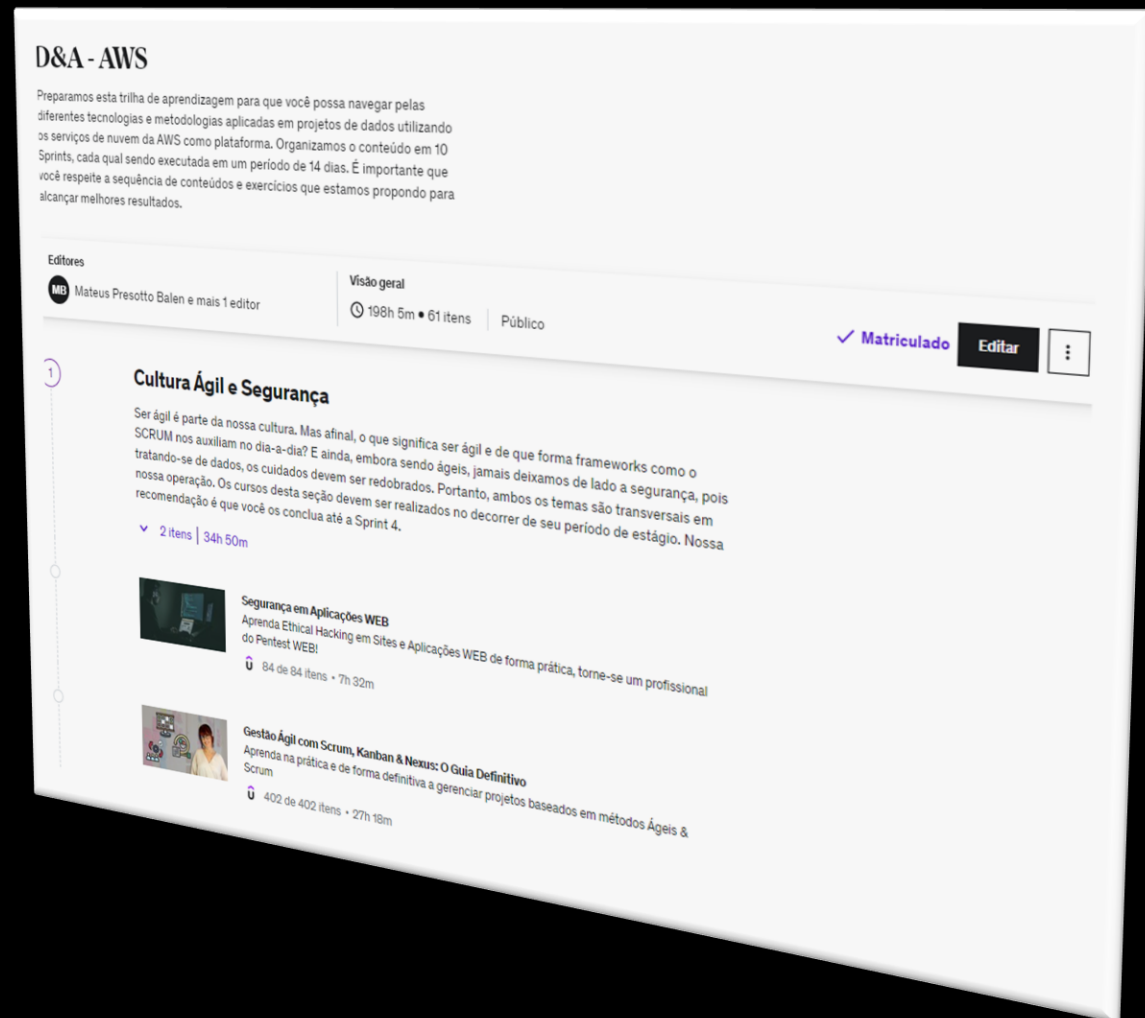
D&A - AWS

Preparamos esta trilha de aprendizagem para que você possa navegar pelas diferentes tecnologias e metodologias aplicadas em projetos de dados utilizando os serviços de nuvem da AWS como plataforma. Organizamos o conteúdo em 10 Sprints, cada qual sendo executada em um período de 14 dias. É importante que você respeite a sequência de conteúdos e exercícios que estamos propondo para alcançar melhores resultados.

Editores
MB Mateus Presotto Balen e mais 1 editor

Visão geral
198h 5m • 61 itens | Público

✓ Matriculado Editar ⋮

1

Cultura Ágil e Segurança

Ser ágil é parte da nossa cultura. Mas afinal, o que significa ser ágil e de que forma frameworks como o SCRUM nos auxiliam no dia-a-dia? E ainda, embora sendo ágeis, jamais deixamos de lado a segurança, pois tratando-se de dados, os cuidados devem ser redobrados. Portanto, ambos os temas são transversais em nossa operação. Os cursos desta seção devem ser realizados no decorrer de seu período de estágio. Nossa recomendação é que você os conclua até a Sprint 4.

2 itens | 34h 50m

Segurança em Aplicações WEB
Aprenda Ethical Hacking em Sites e Aplicações WEB de forma prática, torne-se um profissional do Pentest WEB!
84 de 84 itens • 7h 32m

Gestão Ágil com Scrum, Kanban & Nexus: O Guia Definitivo
Aprenda na prática e de forma definitiva a gerenciar projetos baseados em métodos Ágeis & Scrum
402 de 402 itens • 27h 18m